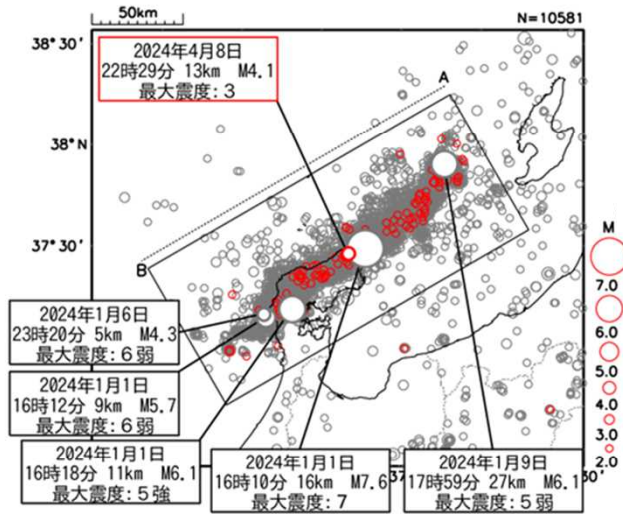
50km

N=10581

38° 30'

2024年4月8日
22時29分 13km M4.1
最大震度：3

A

38°N

37° 30'

B

M

7.0

6.0

5.0

4.0

3.0

2.0

2024年1月6日
23時20分 5km M4.3
最大震度：6弱

2024年1月1日
16時12分 9km M5.7
最大震度：6弱

2024年1月1日
16時18分 11km M6.1
最大震度：5強

2024年1月1日
16時10分 16km M7.6
最大震度：7

2024年1月9日
17時59分 27km M6.1
最大震度：5弱

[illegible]30'